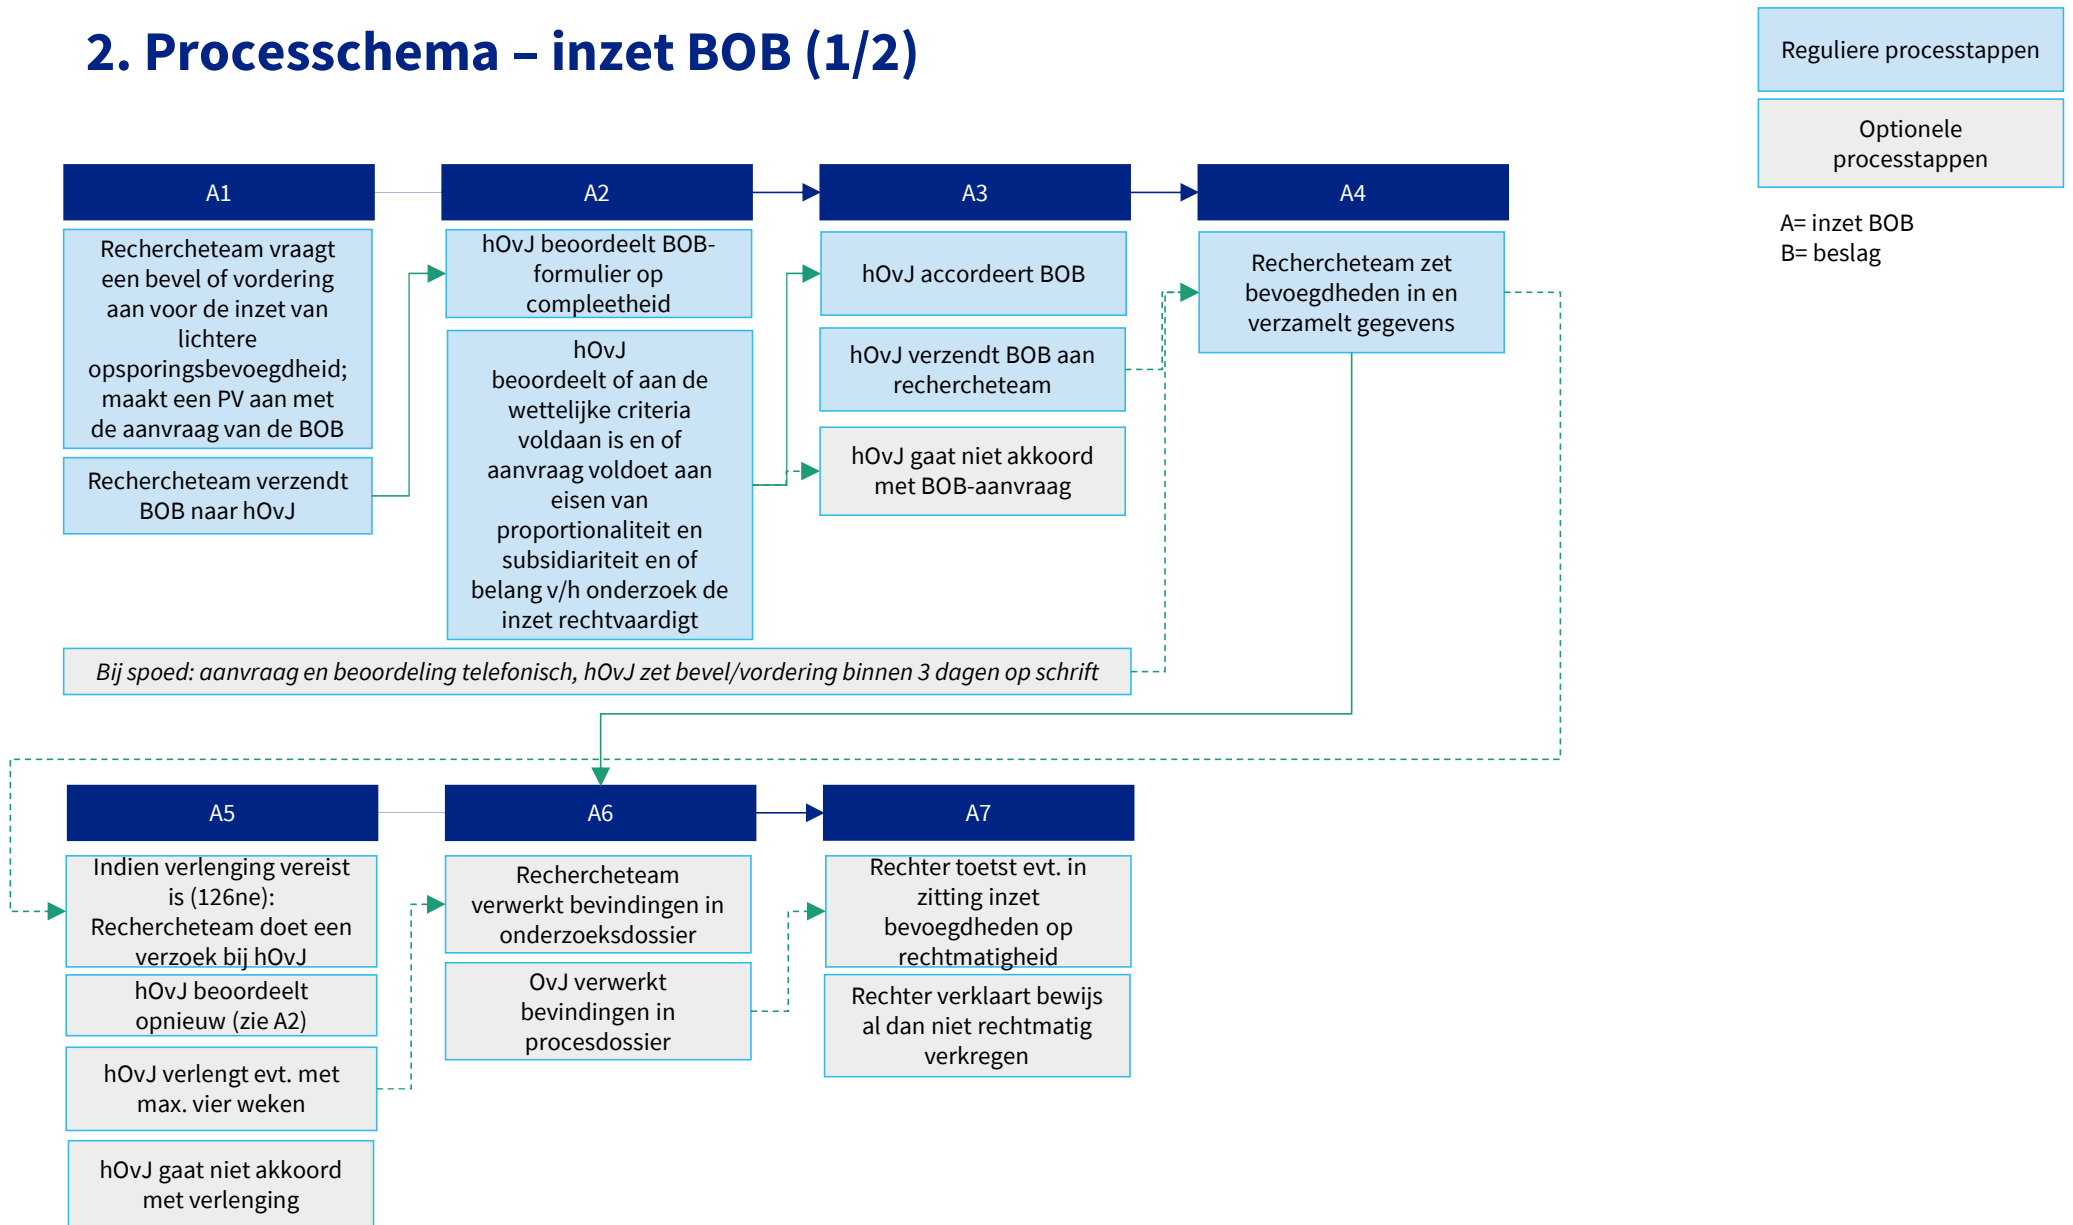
2. Processchema – inzet BOB (1/2)

Reguliere processtappen

Optionele processtappen

A= inzet BOB
B= beslag

A1

Rechercheteam vraagt een bevel of vordering aan voor de inzet van lichtere opsporingsbevoegdheid; maakt een PV aan met de aanvraag van de BOB

Rechercheteam verzendt BOB naar hOvJ

A2

hOvJ beoordeelt BOB-formulier op compleetheid

hOvJ beoordeelt of aan de wettelijke criteria voldaan is en of aanvraag voldoet aan eisen van proportionaliteit en subsidiariteit en of belang v/h onderzoek de inzet rechtvaardigt

A3

hOvJ accordeert BOB

hOvJ verzendt BOB aan rechercheteam

hOvJ gaat niet akkoord met BOB-aanvraag

A4

Rechercheteam zet bevoegdheden in en verzamelt gegevens

Bij spoed: aanvraag en beoordeling telefonisch, hOvJ zet bevel/vordering binnen 3 dagen op schrift

A5

Indien verlenging vereist is (126ne): Rechercheteam doet een verzoek bij hOvJ

hOvJ beoordeelt opnieuw (zie A2)

hOvJ verlengt evt. met max. vier weken

hOvJ gaat niet akkoord met verlenging

A6

Rechercheteam verwerkt bevindingen in onderzoeksdossier

OvJ verwerkt bevindingen in procesdossier

A7

Rechter toetst evt. in zitting inzet bevoegdheden op rechtmatigheid

Rechter verklaart bewijs al dan niet rechtmatig verkregen